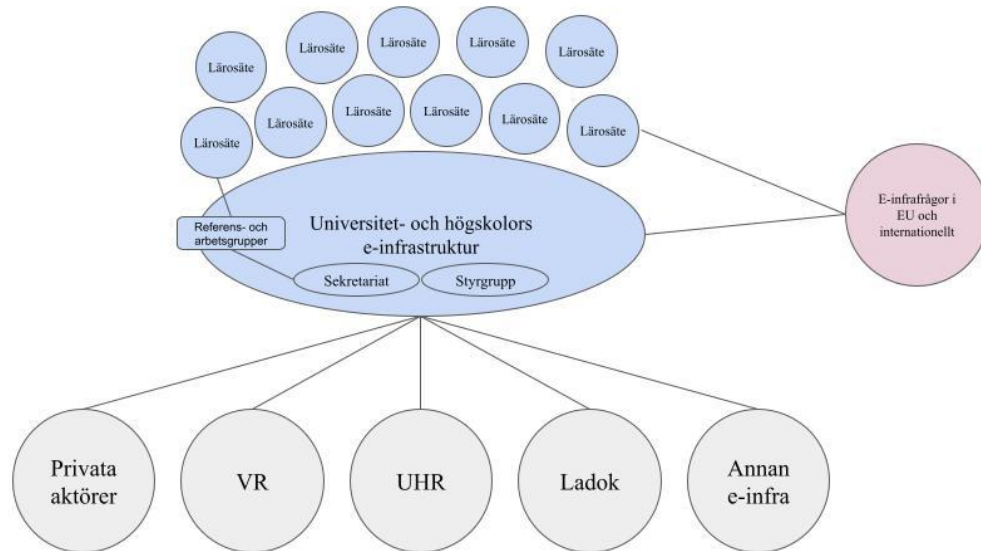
Lärosäte

Lärosäte

Lärosäte

Lärosäte

Lärosäte

Lärosäte

Lärosäte

Lärosäte

Lärosäte

Lärosäte

Lärosäte

Lärosäte

E-infrafrågor i EU och internationellt

Referens- och arbetsgrupper

Universitet- och högskolors e-infrastruktur

Sekretariat

Styrgrupp

Privata aktörer

VR

UHR

Ladok

Annan e-infra